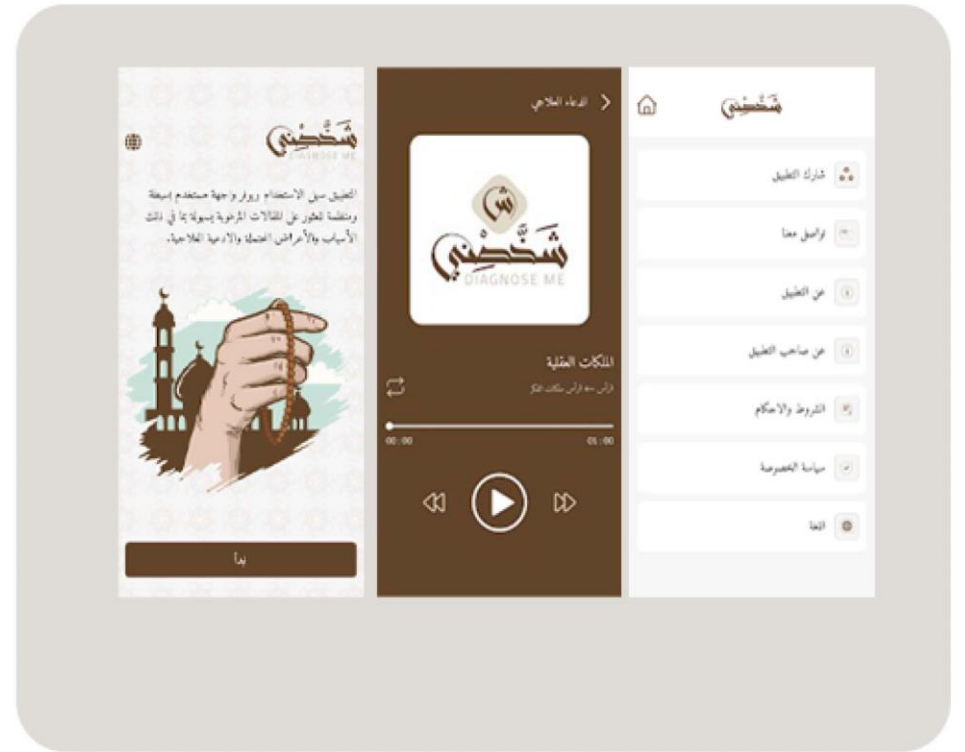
شخصني
DIAGNOSE ME

التطبيق سهل الاستخدام ويوفر واجهة مستخدم بسيطة ومنظمة للعثور على المقالات المرغوبة بسهولة بما في ذلك الأسباب والأعراض المختلفة والأدعية العلاجية.

بدأ

الدعاء العلاجي

ش
شخصني
DIAGNOSE ME

الملكات العقلية
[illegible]

00:00
01:00

شخصني

شارك التطبيق
تواصل معنا
عن التطبيق
عن صاحب التطبيق
الشروط والاحكام
سياسة الخصوصية
اللغة